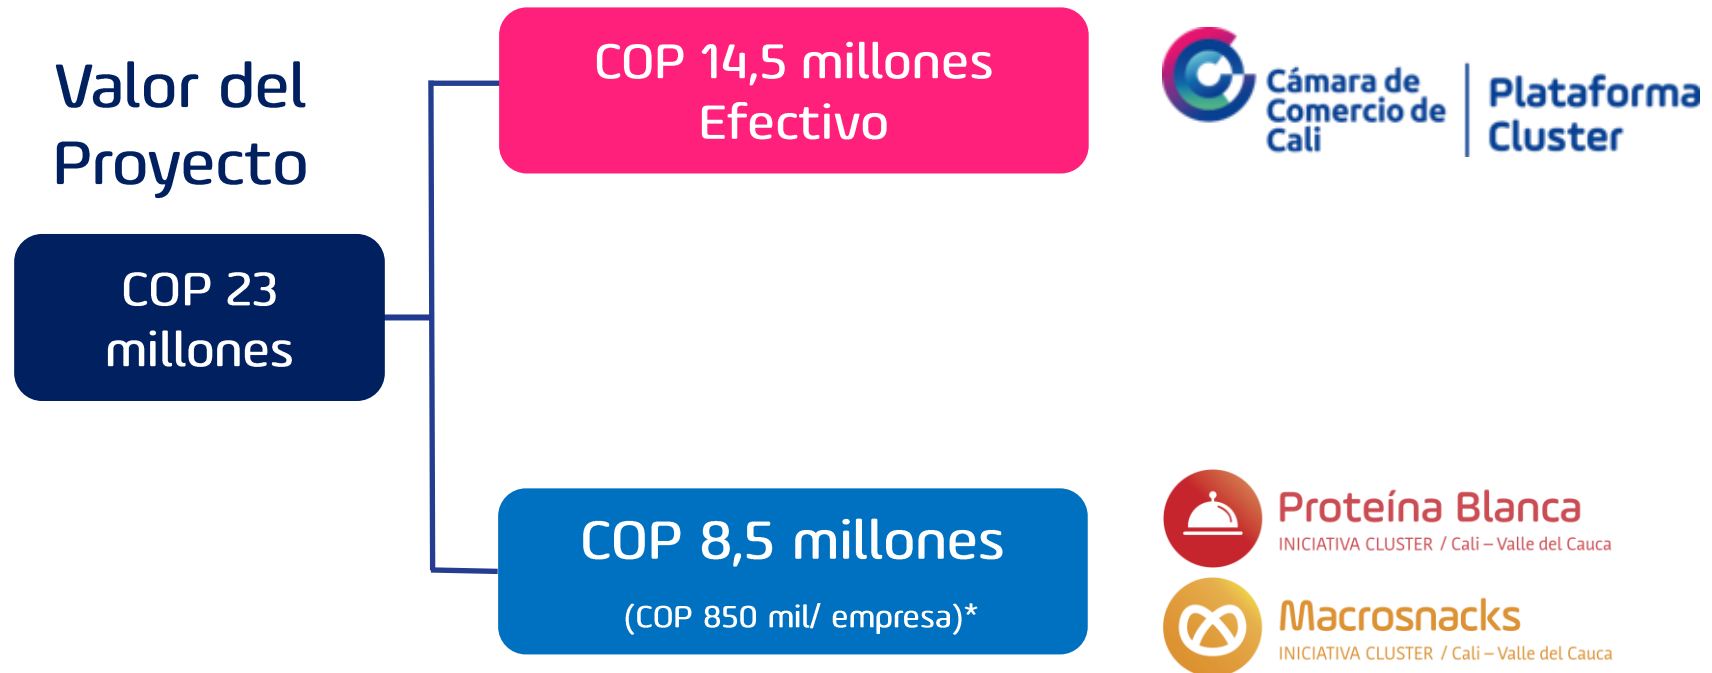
Valor del Proyecto

COP 23 millones

COP 14,5 millones Efectivo

Cámara de Comercio de Cali

Plataforma Cluster

COP 8,5 millones

(COP 850 mil/ empresa)*

Proteína Blanca
INICIATIVA CLUSTER / Cali – Valle del Cauca

Macrosnacks
INICIATIVA CLUSTER / Cali – Valle del Cauca